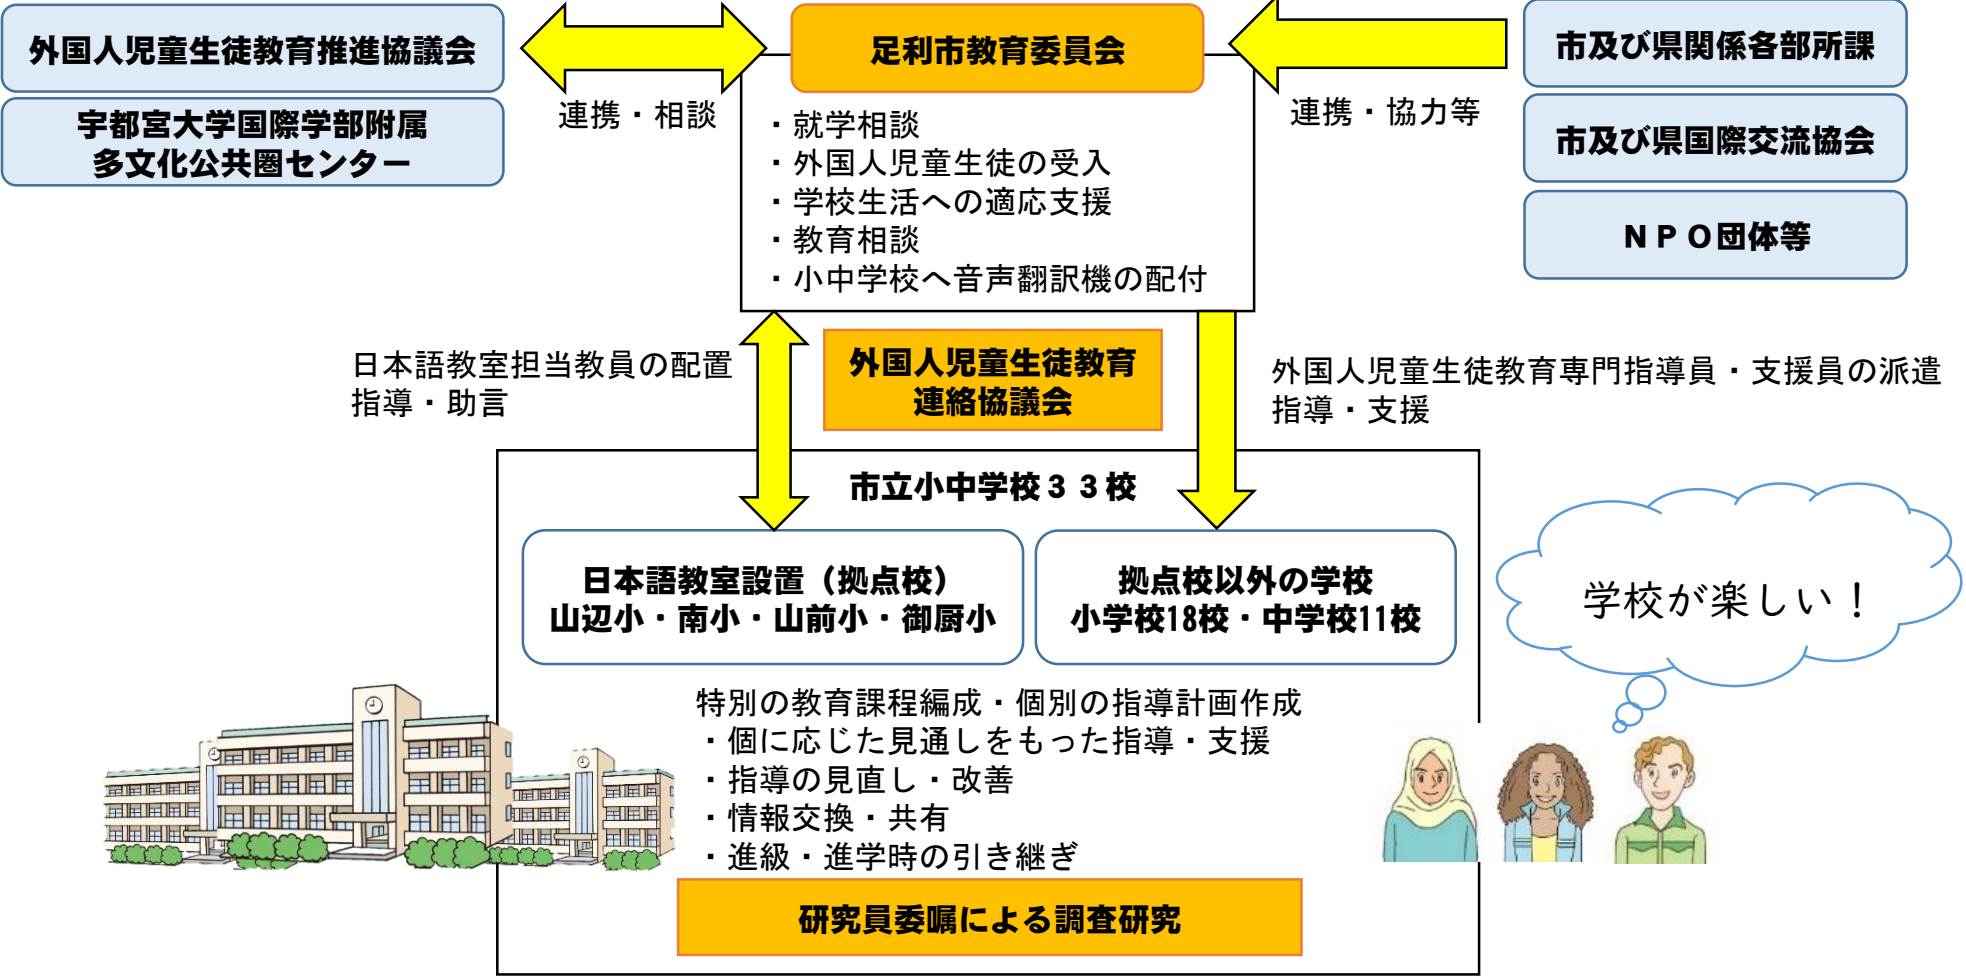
外国人児童生徒教育推進協議会

宇都宮大学国際学部附属
多文化公共圏センター

連携・相談

足利市教育委員会

・就学相談
・外国人児童生徒の受入
・学校生活への適応支援
・教育相談
・小中学校へ音声翻訳機の配付

連携・協力等

市及び県関係各部所課

市及び県国際交流協会

ＮＰＯ団体等

日本語教室担当教員の配置
指導・助言

外国人児童生徒教育
連絡協議会

外国人児童生徒教育専門指導員・支援員の派遣
指導・支援

市立小中学校３３校

日本語教室設置（拠点校）
山辺小・南小・山前小・御厨小

拠点校以外の学校
小学校18校・中学校11校

学校が楽しい！

特別の教育課程編成・個別の指導計画作成
・個に応じた見通しをもった指導・支援
・指導の見直し・改善
・情報交換・共有
・進級・進学時の引き継ぎ

研究員委嘱による調査研究